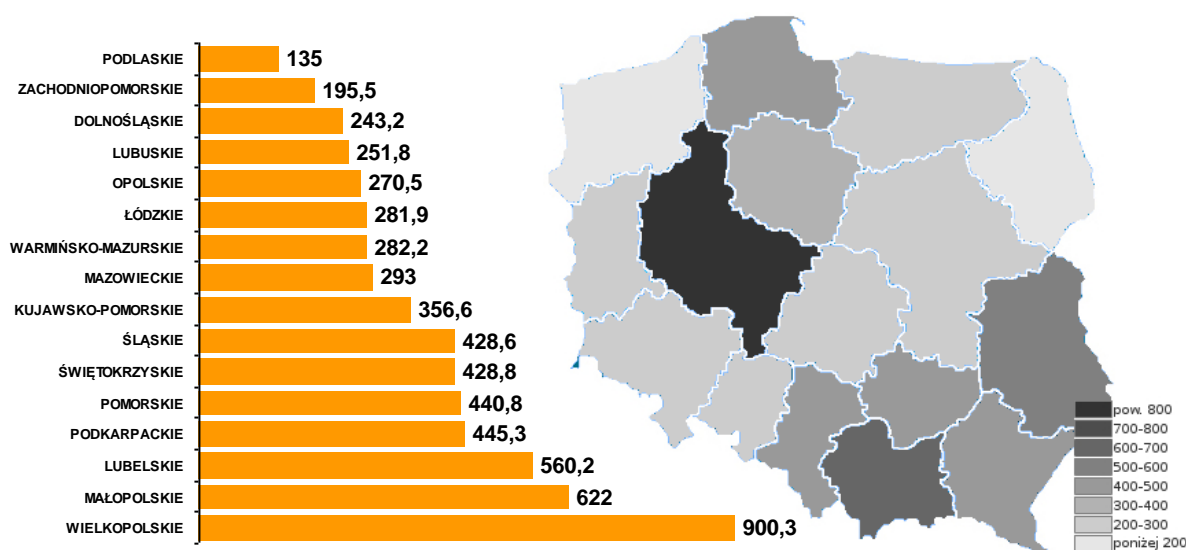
| | |
|---|---|
| PODLASKIE | 135 |
| ZACHODNIOPOMORSKIE | 195,5 |
| DOLNOŚLĄSKIE | 243,2 |
| LUBUSKIE | 251,8 |
| OPOLSKIE | 270,5 |
| ŁÓDZKIE | 281,9 |
| WARMIŃSKO-MAZURSKIE | 282,2 |
| MAZOWIECKIE | 293 |
| KUJAWSKO-POMORSKIE | 356,6 |
| ŚLĄSKIE | 428,6 |
| ŚWIĘTOKRZYSKIE | 428,8 |
| POMORSKIE | 440,8 |
| PODKARPACKIE | 445,3 |
| LUBELSKIE | 560,2 |
| MAŁOPOLSKIE | 622 |
| WIELKOPOLSKIE | 900,3 |

pow. 800
700-800
600-700
500-600
400-500
300-400
200-300
poniżej 200